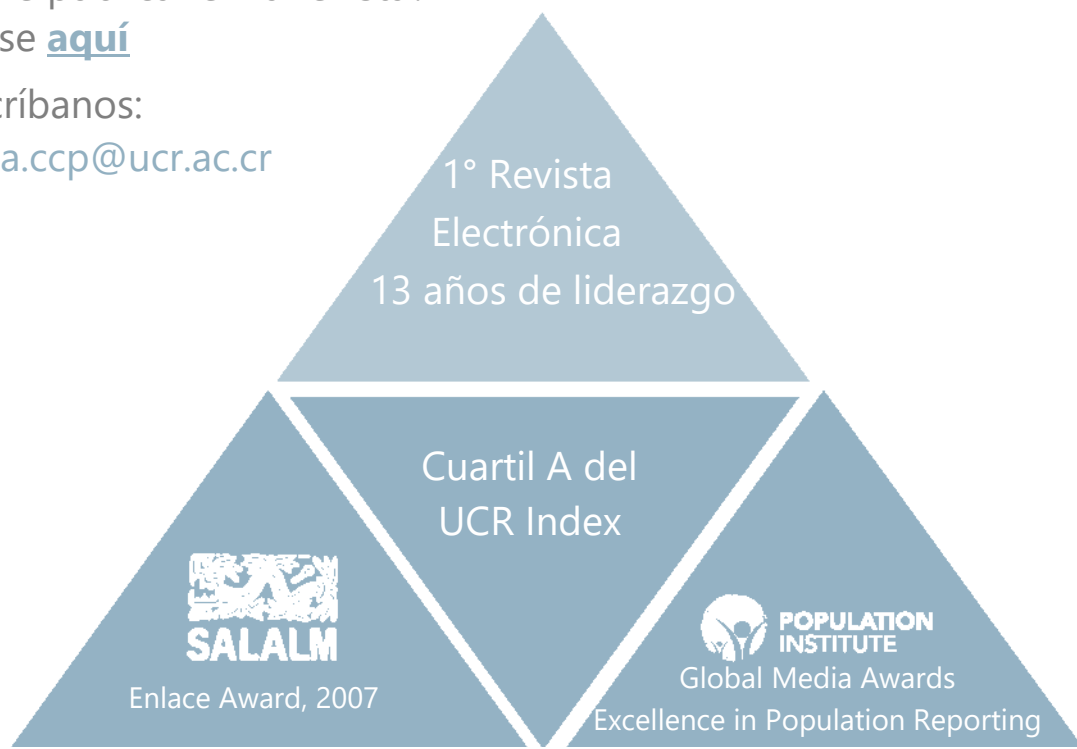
se **aquí**

críbanos:
a.ccp@ucr.ac.cr

1° Revista Electrónica
13 años de liderazgo

Cuartil A del UCR Index

SALALM
Enlace Award, 2007

POPULATION INSTITUTE
Global Media Awards
Excellence in Population Reporting